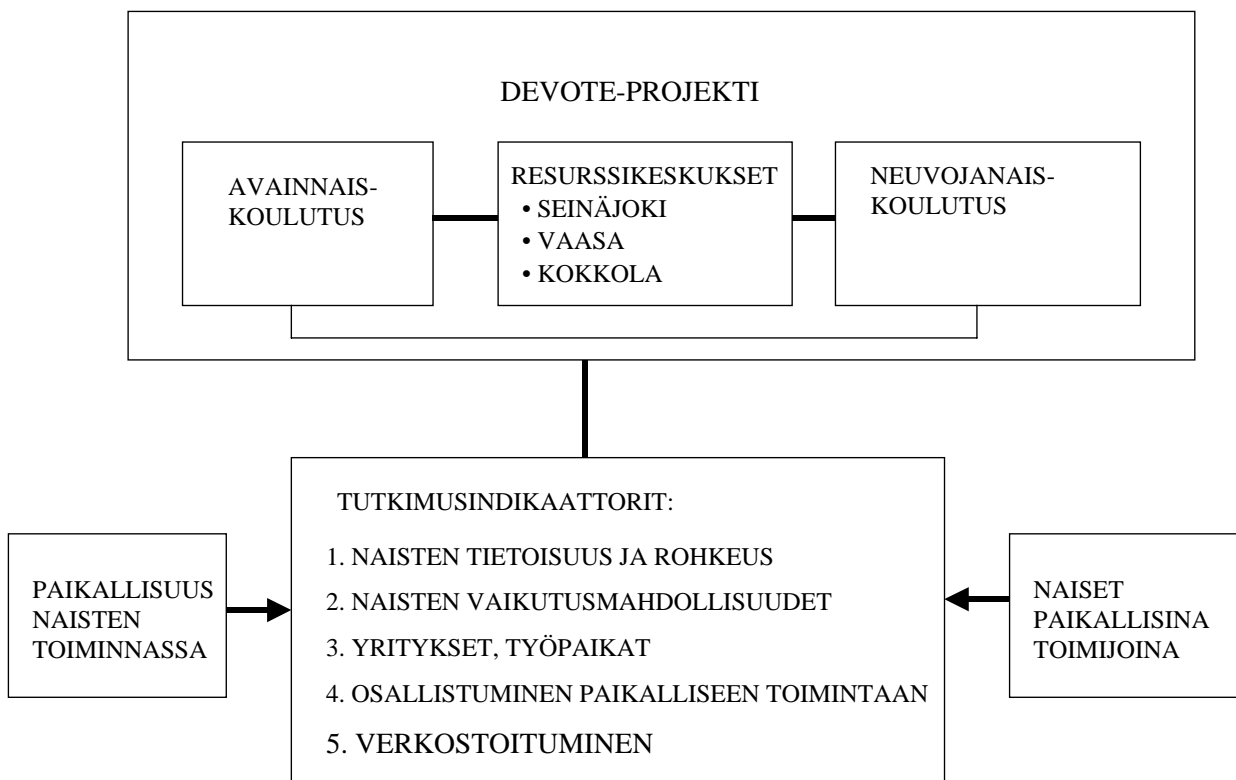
DEVOTE-PROJEKTI

AVAINNAIS-KOULUTUS

RESURSSIKESKUKSET
• SEINÄJOKI
• VAASA
• KOKKOLA

NEUVOJANAIS-KOULUTUS

PAIKALLISUUS NAISTEN TOIMINNASSA

TUTKIMUSINDIKAATTORIT:
1. NAISTEN TIETOISUUS JA ROHKEUS
2. NAISTEN VAIKUTUSMAHDOLLISUUDET
3. YRITYKSET, TYÖPAIKAT
4. OSALLISTUMINEN PAIKALLISEEN TOIMINTAAN
5. VERKOSTOITUMINEN

NAISET PAIKALLISINA TOIMIJOINA